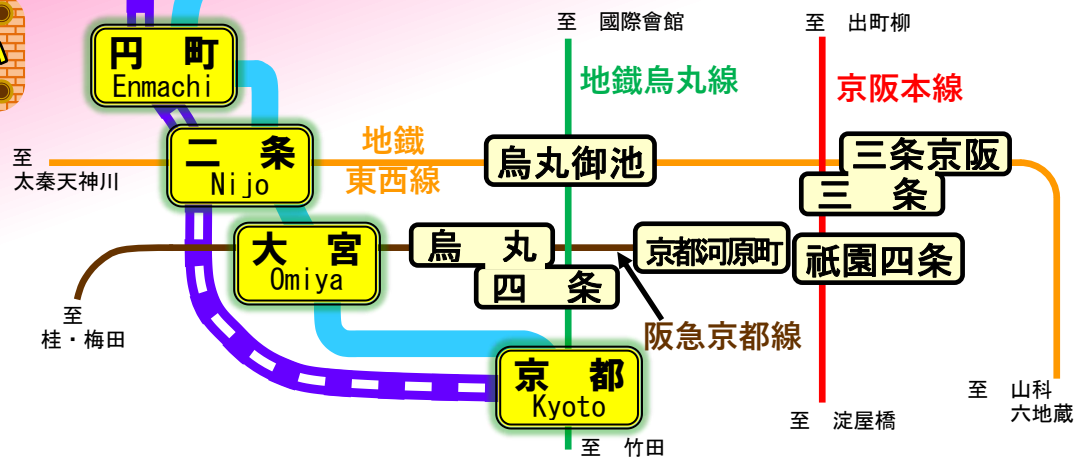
至　國際會館

至　出町柳

円　町
Enmachi

地鐵烏丸線

京阪本線

地鐵
東西線

至
太秦天神川

二　条
Nijo

烏丸御池

三条京阪

三　条

大　宮
Omiya

烏　丸

四　条

京都河原町

祇園四条

至
桂・梅田

阪急京都線

京　都
Kyoto

至　山科
六地蔵

至　淀屋橋

至　竹田